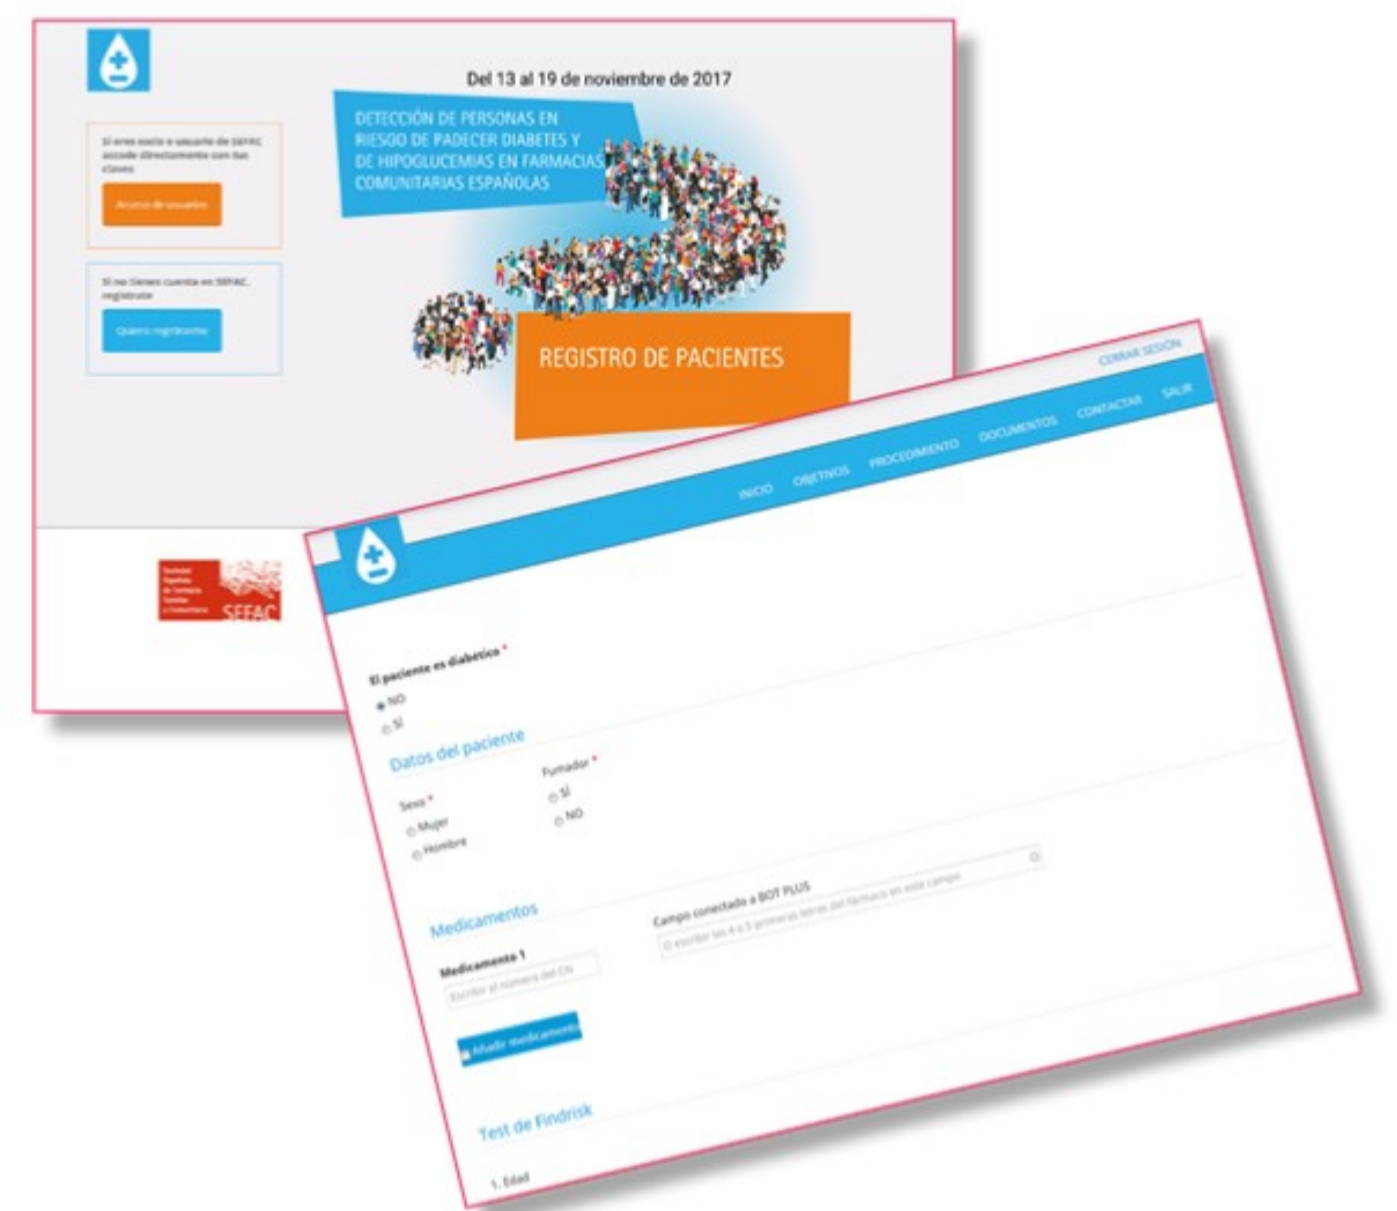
Del 13 al 19 de noviembre de 2017

DETECCIÓN DE PERSONAS EN RIESGO DE PADECER DIABETES Y DE HIPOGLUCEMIAS EN FARMACIAS COMUNITARIAS ESPAÑOLAS

Si eres socio o usuario de SEFAC accede directamente con tus claves

Acceso de usuario

Si no tienes cuenta en SEFAC, regístrate

Quiero registrarme

REGISTRO DE PACIENTES

SEFAC

CERRAR SESIÓN

INICIO OBJETIVOS PROCEDIMIENTO DOCUMENTOS CONTACTAR SALIR

El paciente es diabético *
NO
SÍ

Datos del paciente

Sexo *
Mujer
Hombre

Fumador *
SÍ
NO

Medicamentos

Medicamento 1
Escribir el número del CN

Campo conectado a BOT PLUS
O escribir las 4 o 5 primeras letras del fármaco en este campo

Añadir medicamento

Test de Findrisk

1. Edad